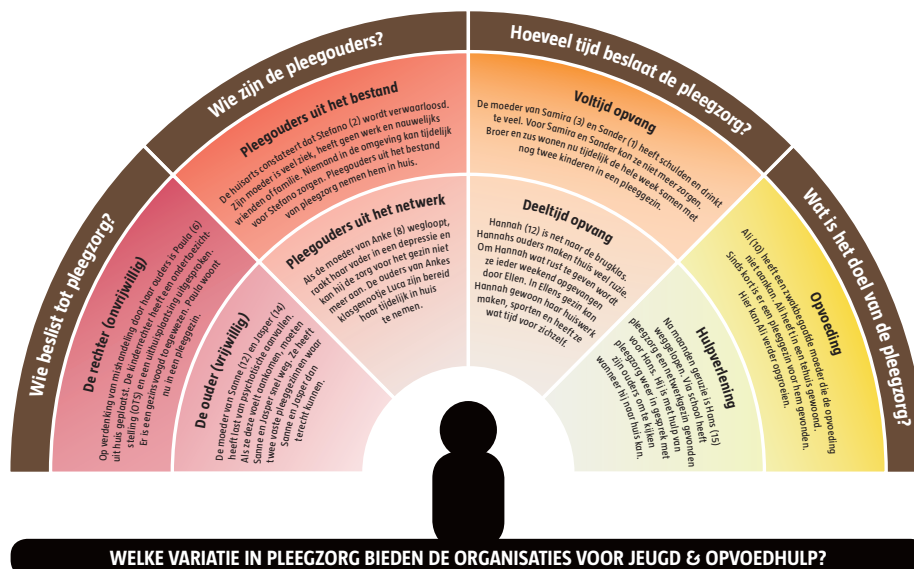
Wie beslist tot pleegzorg?

Wie zijn de pleegouders?

Hoeveel tijd beslaat de pleegzorg?

Wat is het doel van de pleegzorg?

De rechter (onvrijwillig)

Op verdenking van mishandeling door haar ouders is Paula (6) uit huis geplaatst. De kinderrechter heeft een ondertoezichtstelling (OTS) en een uithuisplaatsing uitgesproken. Er is een gezinsvoogd toegewezen. Paula woont nu in een pleeggezin.

De ouder (vrijwillig)

De moeder van Sanne (12) en Jasper (14) heeft last van psychotische aanvallen. Als ze deze voelt aankomen, moeten Sanne en Jasper snel weg. Ze heeft twee vaste pleeggezinnen waar Sanne en Jasper dan terecht kunnen.

Pleegouders uit het bestand

De huisarts constateert dat Stefano (2) wordt verwaarloosd. Zijn moeder is veel ziek, heeft geen werk en nauwelijks vrienden of familie. Niemand in de omgeving kan tijdelijk voor Stefano zorgen. Pleegouders uit het bestand van pleegzorg nemen hem in huis.

Pleegouders uit het netwerk

Als de moeder van Anke (8) wegloopt, raakt haar vader in een depressie en kan hij de zorg voor het gezin niet meer aan. De ouders van Ankes klasgenootje Luca zijn bereid haar tijdelijk in huis te nemen.

Voltijd opvang

De moeder van Samira (3) en Sander (1) heeft schulden en drinkt te veel. Voor Samira en Sander kon ze niet meer zorgen. Broer en zus wonen nu tijdelijk de hele week samen met nog twee kinderen in een pleeggezin.

Deeltijd opvang

Hannah (12) is net naar de brugklas. Hannahs ouders maken thuis veel ruzie. Om Hannah wat rust te geven wordt ze ieder weekend opgevangen door Ellen. In Ellens gezin kan Hannah gewoon haar huiswerk maken, sporten en heeft ze wat tijd voor zichzelf.

Hulpverlening

Na maanden gezeur is Hans (15) weggelopen. Via school heeft pleegzorg een netwerkgezin gevonden voor Hans. Hij is met hulp van pleegzorg weer in gesprek met zijn ouders om te kijken wanneer hij naar huis kan.

Opvoeding

Ali (10) heeft een zwakbegaafde moeder die de opvoeding niet aankan. Ali heeft in een tehuis gewoond. Sinds kort is er een pleeggezin voor hem gevonden. Hier kan Ali verder opgroeien.

WELKE VARIATIE IN PLEEGZORG BIEDEN DE ORGANISATIES VOOR JEUGD & OPVOEDHULP?